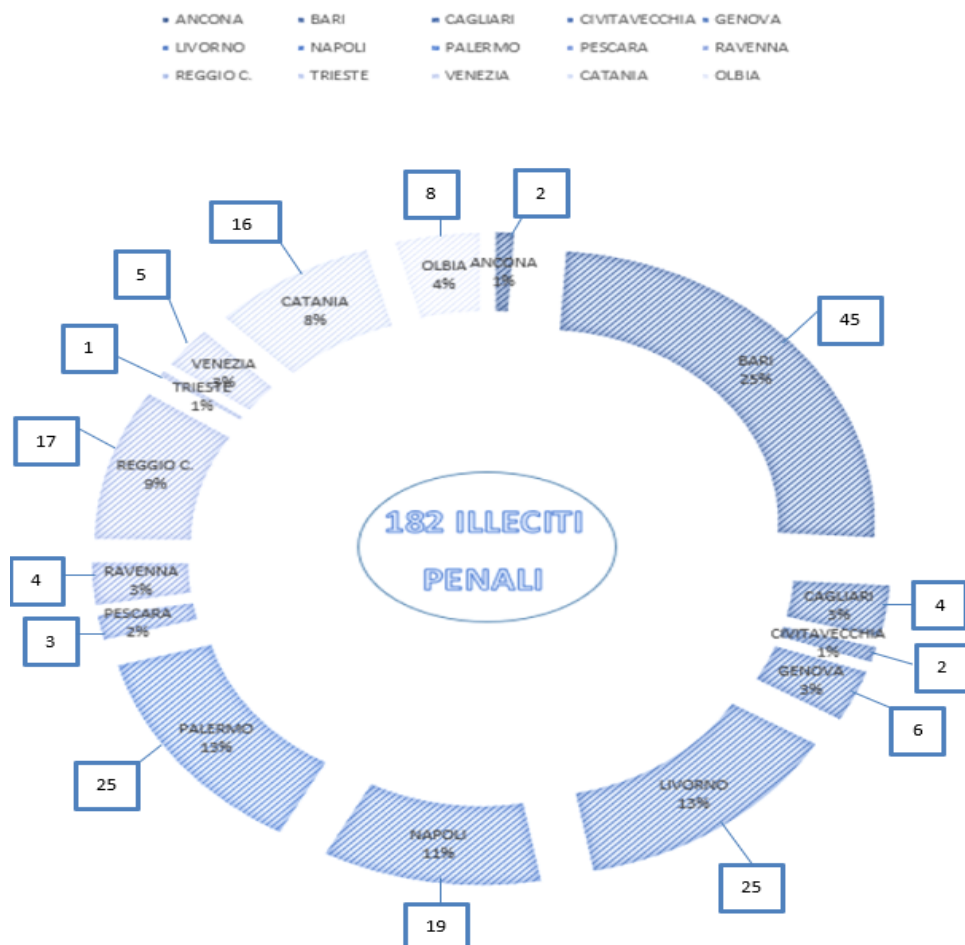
ANCONA BARI CAGLIARI CIVITAVECCHIA GENOVA
LIVORNO NAPOLI PALERMO PESCARA RAVENNA
REGGIO C. TRIESTE VENEZIA CATANIA OLBIA

8
2
16
OLBIA 4%
ANCONA 1%
5
CATANIA 8%
45
1
VENEZIA 3%
TRIESTE 1%
BARI 25%
17
REGGIO C. 9%
182 ILLECITI PENALI
4
RAVENNA 3%
3
PESCARA 2%
CAGLIARI 3%
4
CIVITAVECCHIA 1%
2
GENOVA 3%
6
PALERMO 13%
25
LIVORNO 13%
NAPOLI 11%
25
19